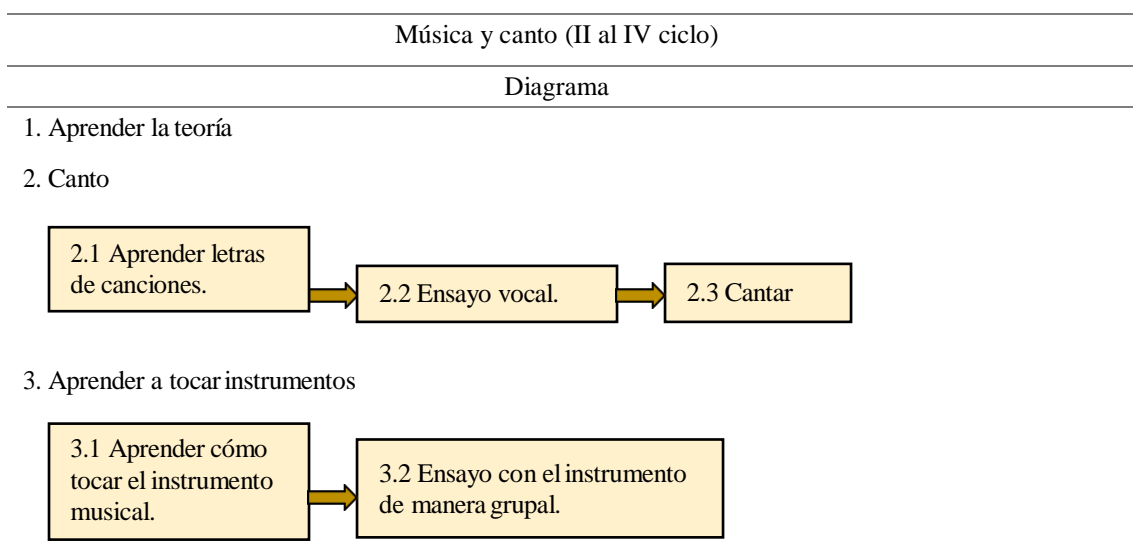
Música y canto (II al IV ciclo)

Diagrama

1. Aprender la teoría

2. Canto

2.1 Aprender letras de canciones.

2.2 Ensayo vocal.

2.3 Cantar

3. Aprender a tocar instrumentos

3.1 Aprender cómo tocar el instrumento musical.

3.2 Ensayo con el instrumento de manera grupal.